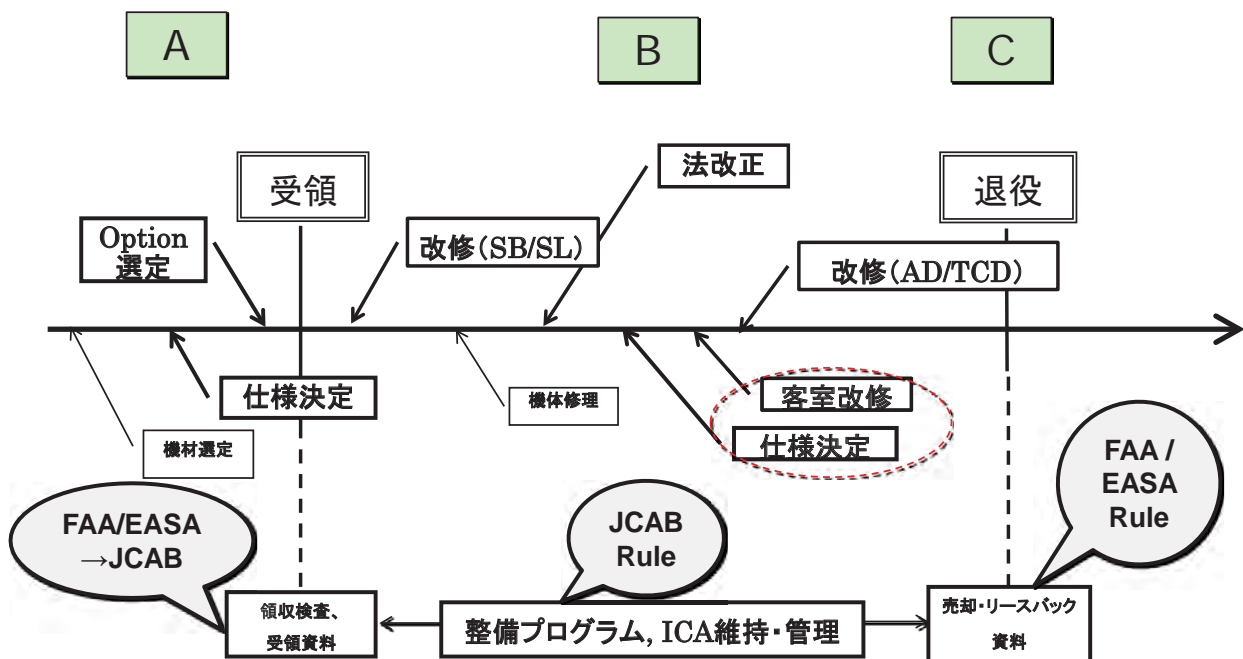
A

B

C

受領

法改正

退役

Option 選定

改修(SB/SL)

改修(AD/TCD)

仕様決定

機体修理

客室改修

仕様決定

機材選定

FAA/EASA →JCAB

JCAB Rule

FAA / EASA Rule

領収検査、受領資料

整備プログラム, ICA維持・管理

売却・リースバック資料